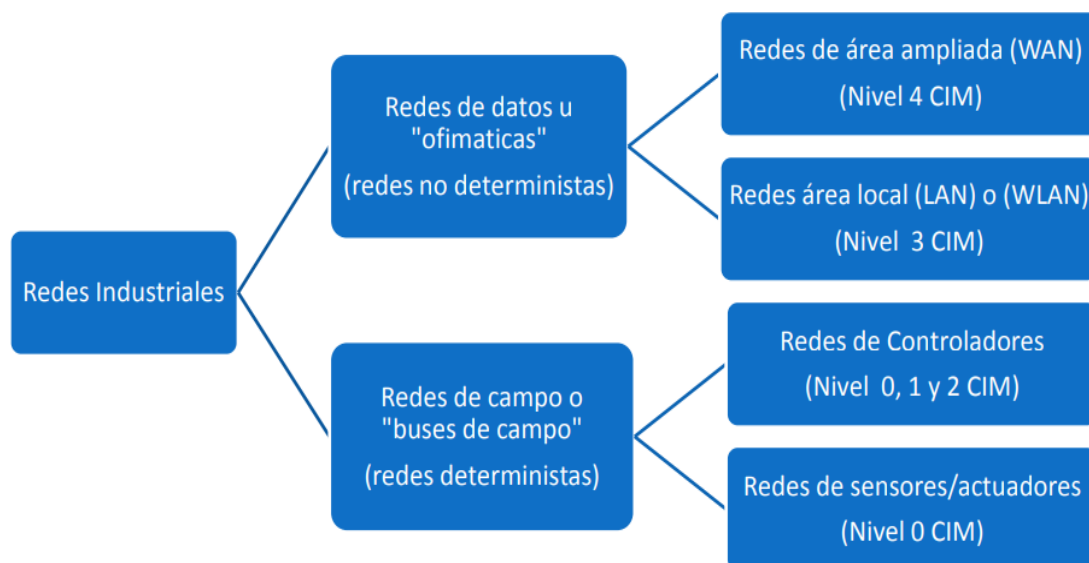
Redes Industriales

Redes de datos u "ofimaticas"

(redes no deterministas)

Redes de área ampliada (WAN)

(Nivel 4 CIM)

Redes área local (LAN) o (WLAN)

(Nivel 3 CIM)

Redes de campo o "buses de campo"

(redes deterministas)

Redes de Controladores

(Nivel 0, 1 y 2 CIM)

Redes de sensores/actuadores

(Nivel 0 CIM)